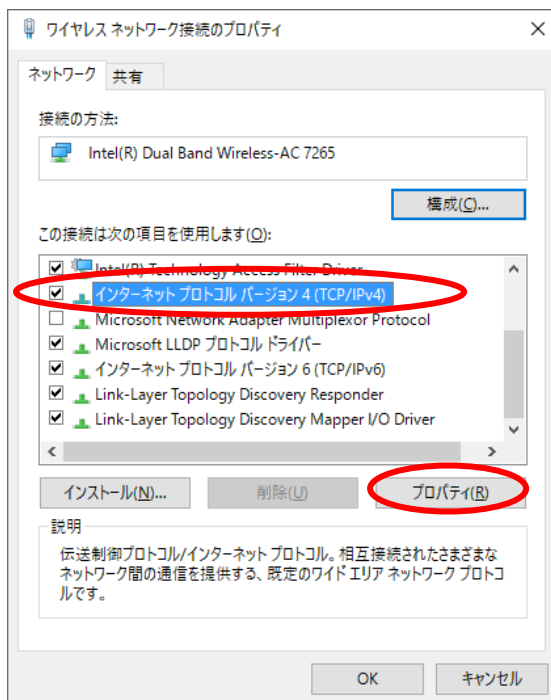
ワイヤレス ネットワーク接続のプロパティ

ネットワーク 共有

接続の方法:

Intel(R) Dual Band Wireless-AC 7265

構成(C)...

この接続は次の項目を使用します(O):

Intel(R) Technology Access Filter Driver
インターネット プロトコル バージョン 4 (TCP/IPv4)
Microsoft Network Adapter Multiplexor Protocol
Microsoft LLDP プロトコル ドライバー
インターネット プロトコル バージョン 6 (TCP/IPv6)
Link-Layer Topology Discovery Responder
Link-Layer Topology Discovery Mapper I/O Driver

インストール(N)... 削除(U) プロパティ(R)

説明

伝送制御プロトコル/インターネット プロトコル。相互接続されたさまざまなネットワーク間の通信を提供する、既定のワイド エリア ネットワーク プロトコルです。

OK キャンセル